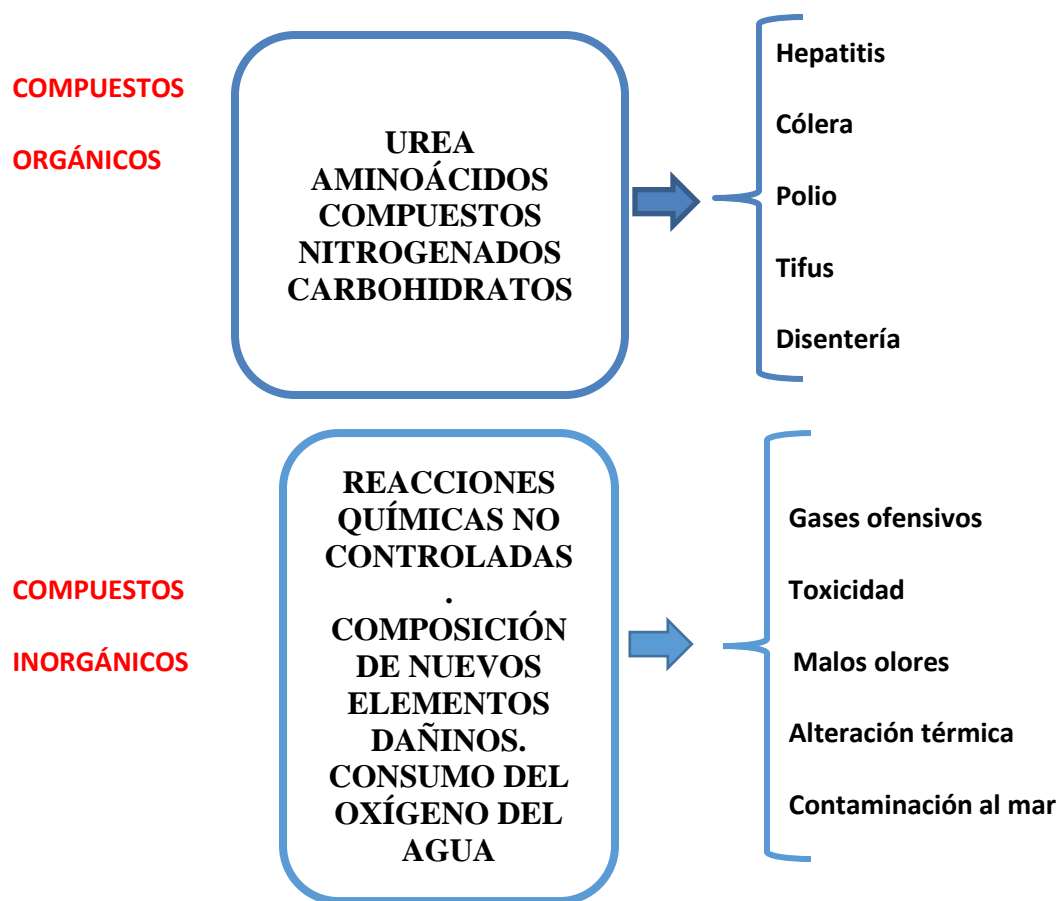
COMPUESTOS

ORGÁNICOS

UREA
AMINOÁCIDOS
COMPUESTOS
NITROGENADOS
CARBOHIDRATOS

Hepatitis

Cólera

Polio

Tifus

Disentería

COMPUESTOS

INORGÁNICOS

REACCIONES QUÍMICAS NO CONTROLADAS
.
COMPOSICIÓN DE NUEVOS ELEMENTOS DAÑINOS.
CONSUMO DEL OXÍGENO DEL AGUA

Gases ofensivos

Toxicidad

Malos olores

Alteración térmica

Contaminación al mar